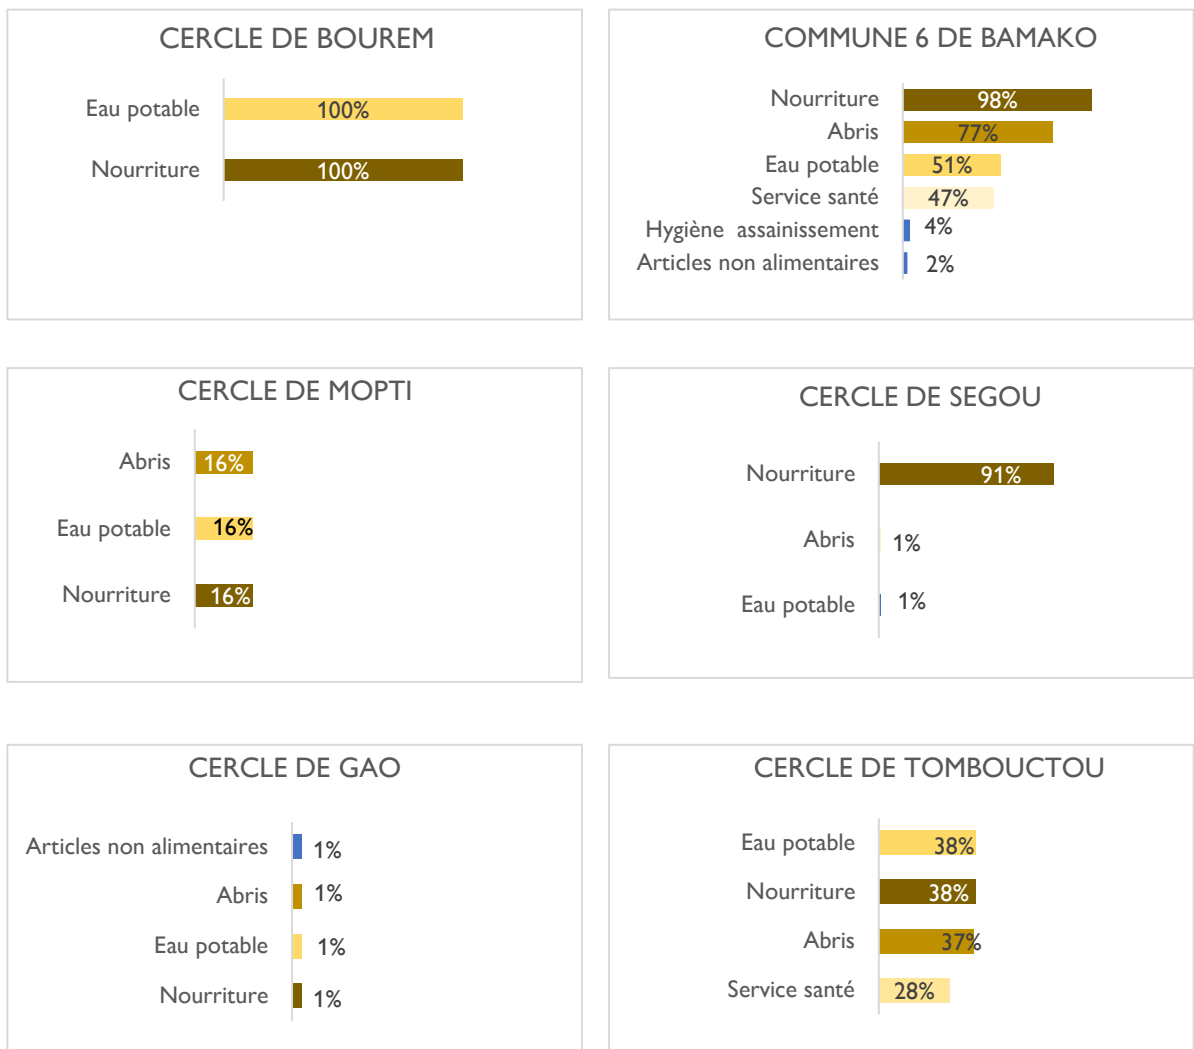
CERCLE DE BOUREM

Eau potable 100%

Nourriture 100%

COMMUNE 6 DE BAMAKO

Nourriture 98%

Abris 77%

Eau potable 51%

Service santé 47%

Hygiène assainissement 4%

Articles non alimentaires 2%

CERCLE DE MOPTI

Abris 16%

Eau potable 16%

Nourriture 16%

CERCLE DE SEGOU

Nourriture 91%

Abris 1%

Eau potable 1%

CERCLE DE GAO

Articles non alimentaires 1%

Abris 1%

Eau potable 1%

Nourriture 1%

CERCLE DE TOMBOUCTOU

Eau potable 38%

Nourriture 38%

Abris 37%

Service santé 28%